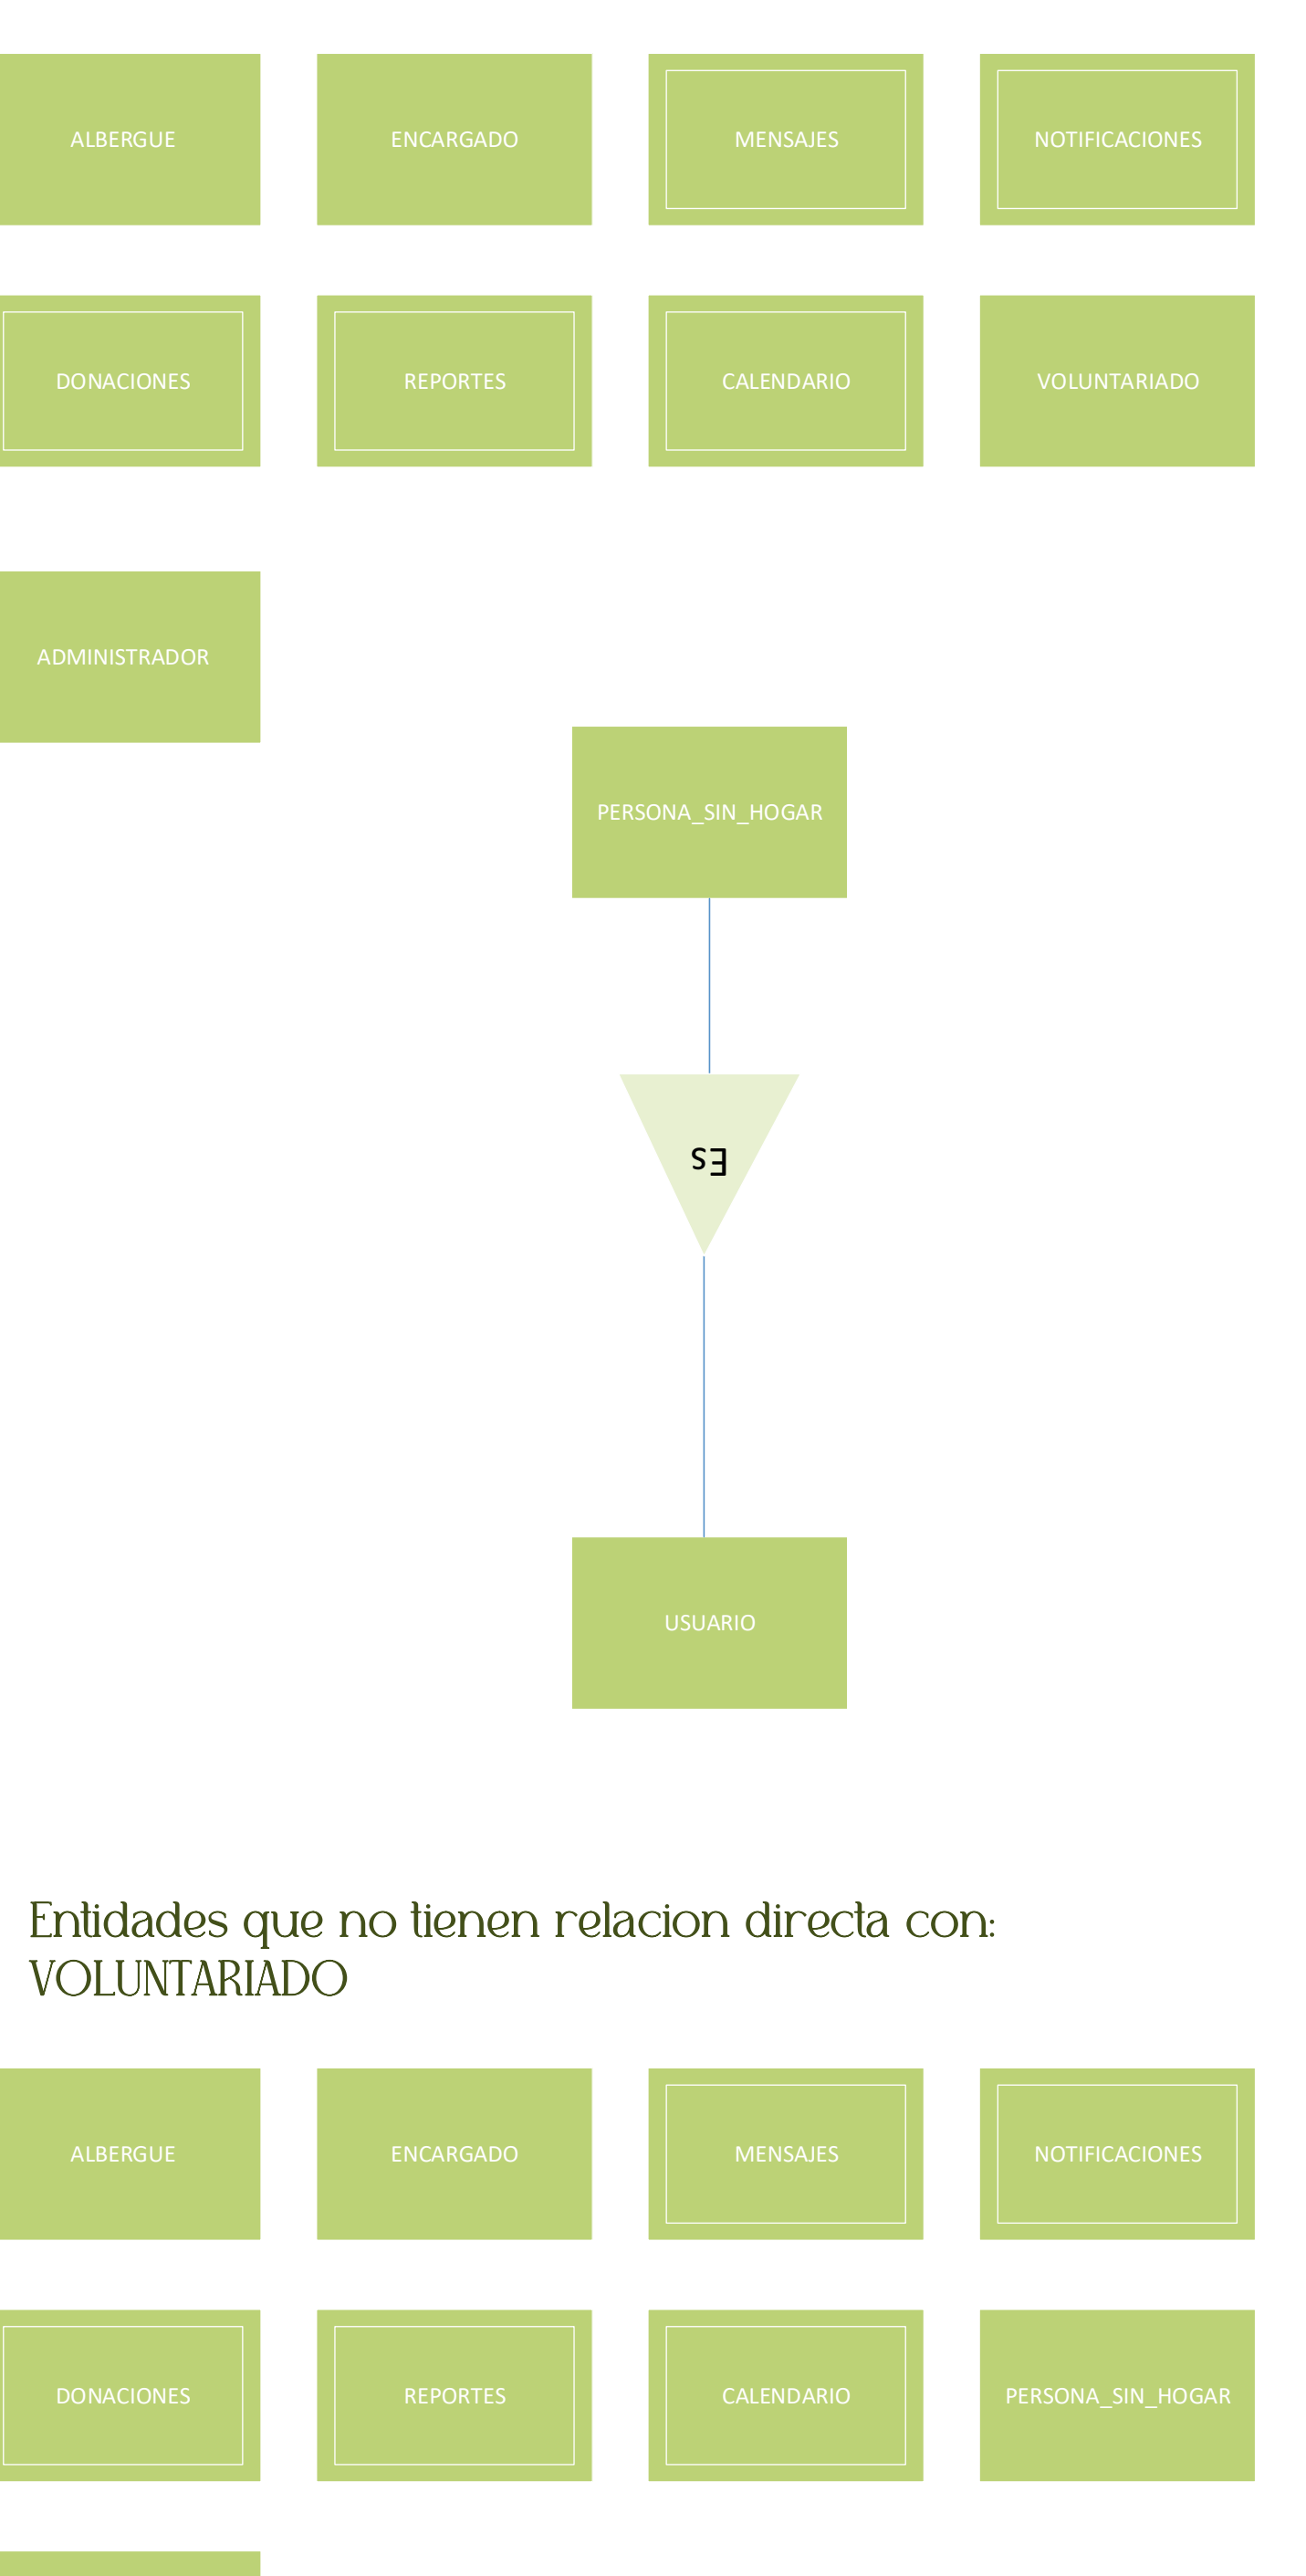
ALBERGUE

ENCARGADO

MENSAJES

NOTIFICACIONES

DONACIONES

REPORTES

CALENDARIO

VOLUNTARIADO

ADMINISTRADOR

PERSONA_SIN_HOGAR

Es

USUARIO

Entidades que no tienen relacion directa con: VOLUNTARIADO

ALBERGUE

ENCARGADO

MENSAJES

NOTIFICACIONES

DONACIONES

REPORTES

CALENDARIO

PERSONA_SIN_HOGAR